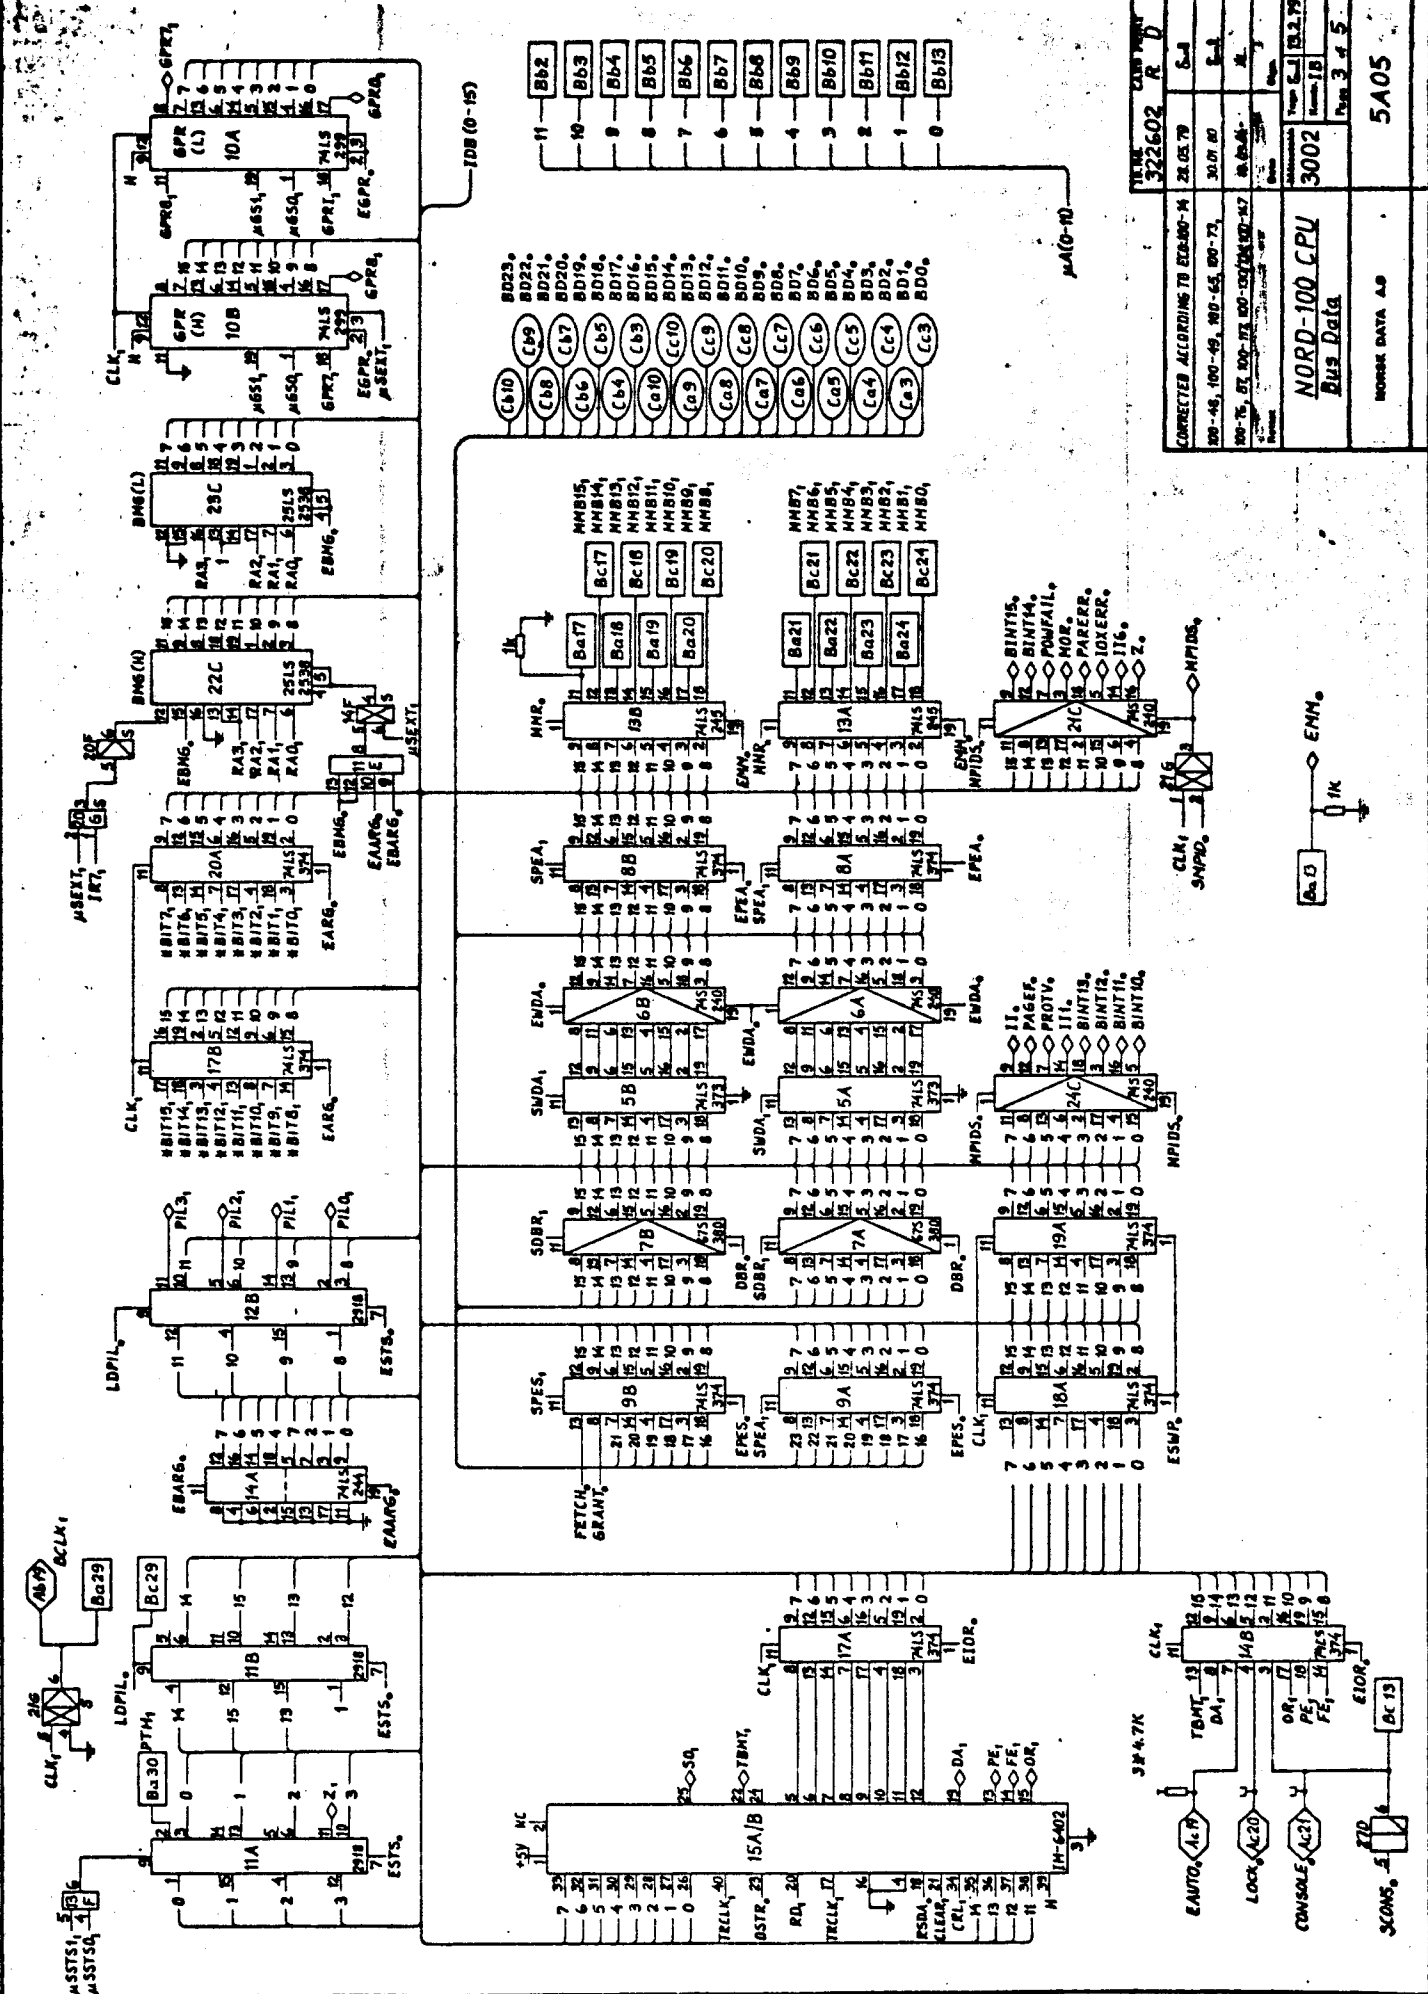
NORD-100 CPU
Bus Data

NORSK DATA A.S

322602 R D

CORRECTED ACCORDING TO ECO-100-14 28.05.79
100-48, 100-49, 100-65, 100-72, 30.01.80
100-76, 87, 100-113, 100-130, 100-147

3002

5A05

IDB (0-15)

µA(0-10)

GPR (L) 10A 74LS 299
GPR (H) 10B 74LS 299
BMG(L) 23C 25LS 2538
BMG(H) 22C 25LS 2538
20A 74LS 374
17B 74LS 374
12B 2918
11B 2918
11A 2918
14A 74LS 244
9B 74LS 374
9A 74LS 374
18A 74LS 374
7B 67S 380
7A 67S 380
19A 74LS 374
5B 74LS 373
5A 74LS 373
6B 74S 240
6A 74S 240
24C 74S 240
8B 74LS 374
8A 74LS 374
13B 74LS 145
13A 74LS 145
21C 74S 240
17A 74LS 374
14B 74LS 374
15A/B IM-6402

GPRO, GPR1, EGPR0, EGPR1, µGS1, µGSO, CLK1, µSEXT1, IR7, EBMG0, RA3, RA2, RA1, RA0, EAARG0, EBARG0, EARG0, CLK1, ESTS0, LDPIL0, PIL3, PIL2, PIL1, PIL0, PTH1, BCLK1, µSSTS1, µSSTS0, FETCH, GRANT, SPES1, EPES0, SPEA1, EPEA0, SDBR1, DBR0, SWDA1, EWDA0, MMR0, EMM0, MPIDS0, SMPD0, ESWP0, EIOR0, TBMT1, DA1, OR1, PE1, FE1, SO1, TRCLK, DSTR, RD, RSDA, CLEAR, CRL, EAUTO0, LOCK0, CONSOLE0, SCONS0

BINT15, BINT14, POWFAIL, MOR, PARERR, IOXERR, II6, Z, II, PAGEF, PROTV, II1, BINT13, BINT12, BINT11, BINT10

#BIT0–#BIT15

MMB0–MMB15

BD0–BD23

Ba17 Ba18 Ba19 Ba20 Ba21 Ba22 Ba23 Ba24 Bc17 Bc18 Bc19 Bc20 Bc21 Bc22 Bc23 Bc24
Cb10 Cb9 Cb8 Cb7 Cb6 Cb5 Cb4 Cb3 Ca10 Cc10 Ca9 Cc9 Ca8 Cc8 Ca7 Cc7 Ca6 Cc6 Ca5 Cc5 Ca4 Cc4 Ca3 Cc3
Bb2 Bb3 Bb4 Bb5 Bb6 Bb7 Bb8 Bb9 Bb10 Bb11 Bb12 Bb13
Ba29 Bc29 Ba30 Ba13 Bc13 Ac19 Ac20 Ac21 Ab19

1K  3x4.7K  21G  21D  20F  16F

+5V NC